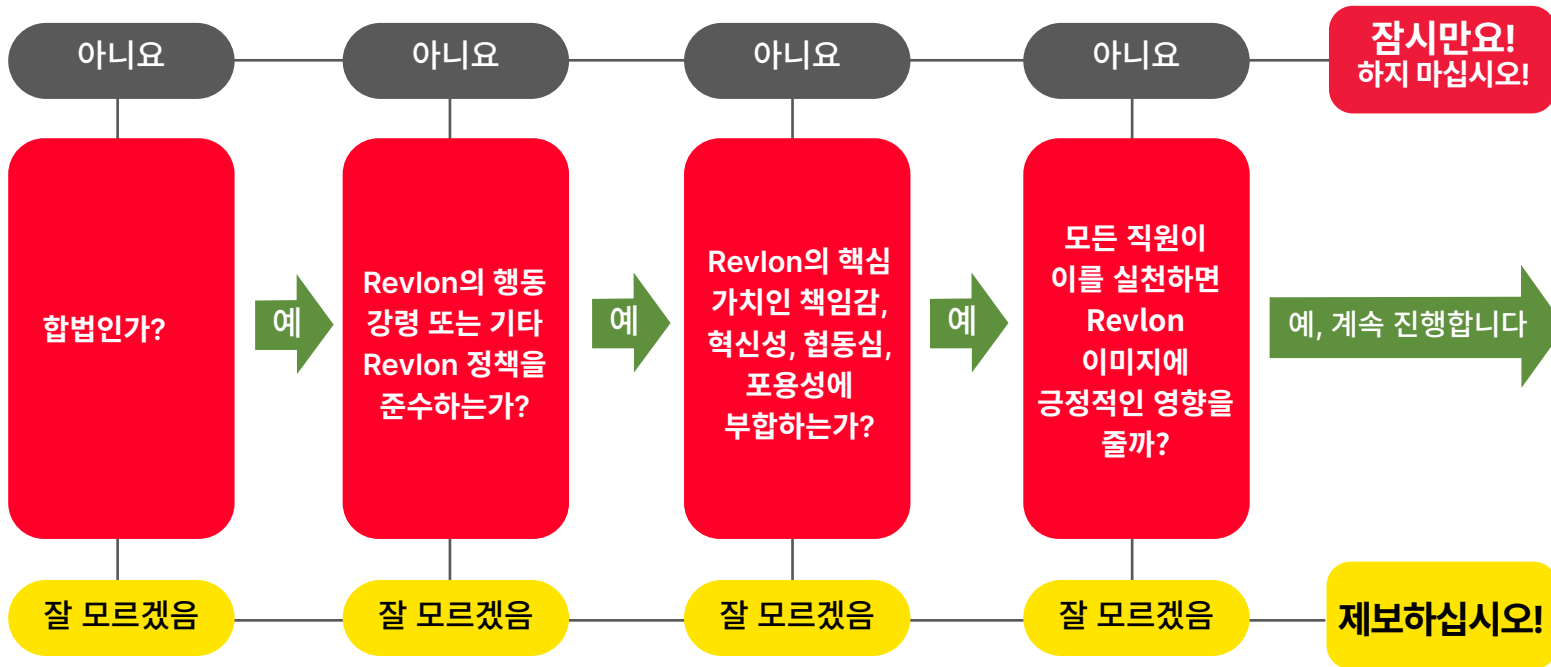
아니요

아니요

아니요

아니요

잠시만요!
하지 마십시오!

합법인가?

예

Revlon의 행동 강령 또는 기타 Revlon 정책을 준수하는가?

예

Revlon의 핵심 가치인 책임감, 혁신성, 협동심, 포용성에 부합하는가?

예

모든 직원이 이를 실천하면 Revlon 이미지에 긍정적인 영향을 줄까?

예, 계속 진행합니다

잘 모르겠음

잘 모르겠음

잘 모르겠음

잘 모르겠음

제보하십시오!